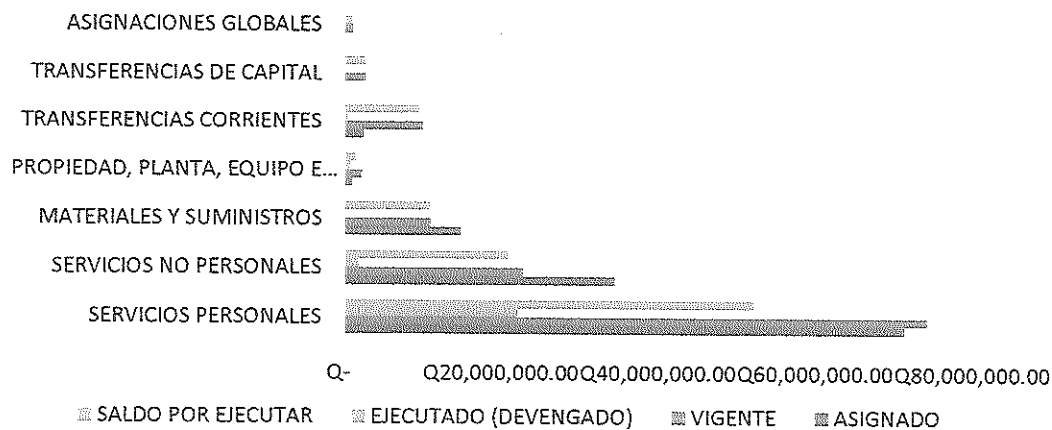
ASIGNACIONES GLOBALES
TRANSFERENCIAS DE CAPITAL
TRANSFERENCIAS CORRIENTES
PROPIEDAD, PLANTA, EQUIPO E...
MATERIALES Y SUMINISTROS
SERVICIOS NO PERSONALES
SERVICIOS PERSONALES

Q- Q20,000,000.00 Q40,000,000.00 Q60,000,000.00 Q80,000,000.00

SALDO POR EJECUTAR EJECUTADO (DEVENGADO) VIGENTE ASIGNADO